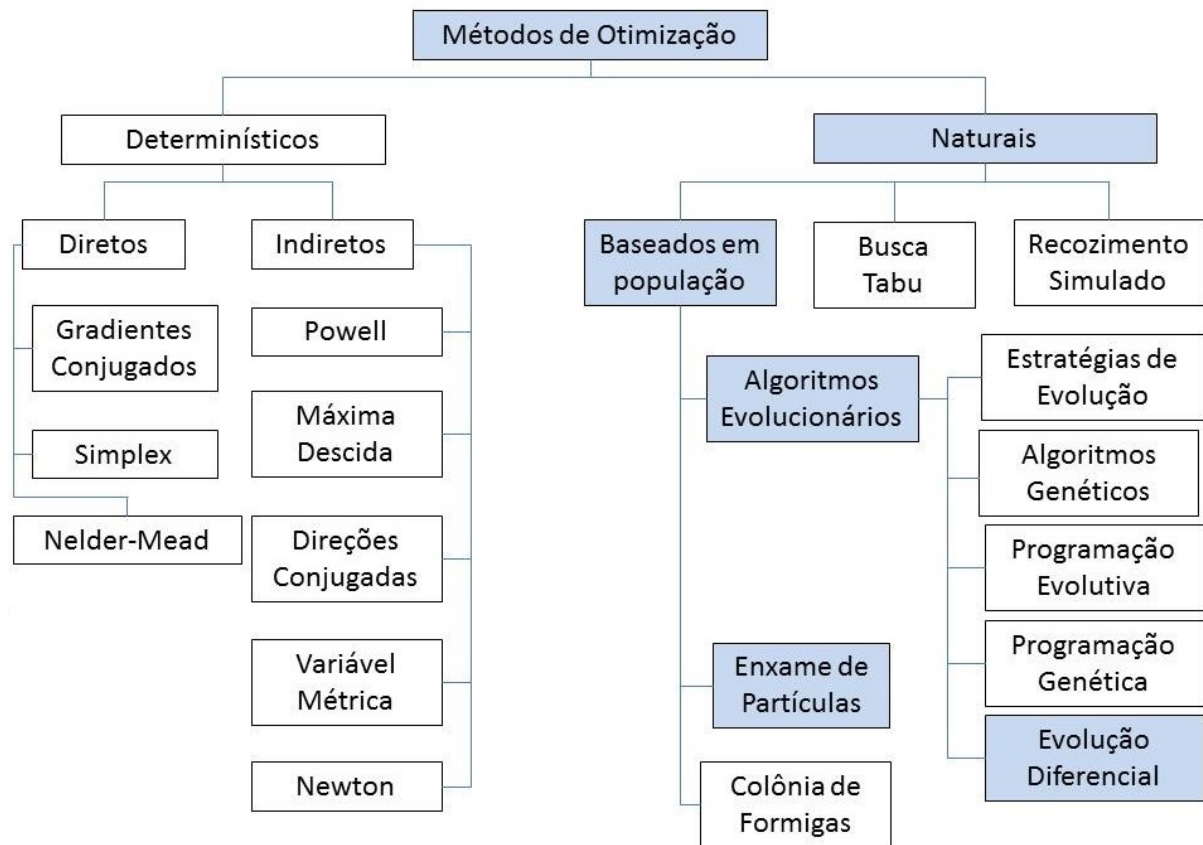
Métodos de Otimização

Determinísticos

Naturais

Diretos

Indiretos

Gradientes Conjugados

Simplex

Nelder-Mead

Powell

Máxima Descida

Direções Conjugadas

Variável Métrica

Newton

Baseados em população

Busca Tabu

Recozimento Simulado

Algoritmos Evolucionários

Enxame de Partículas

Colônia de Formigas

Estratégias de Evolução

Algoritmos Genéticos

Programação Evolutiva

Programação Genética

Evolução Diferencial